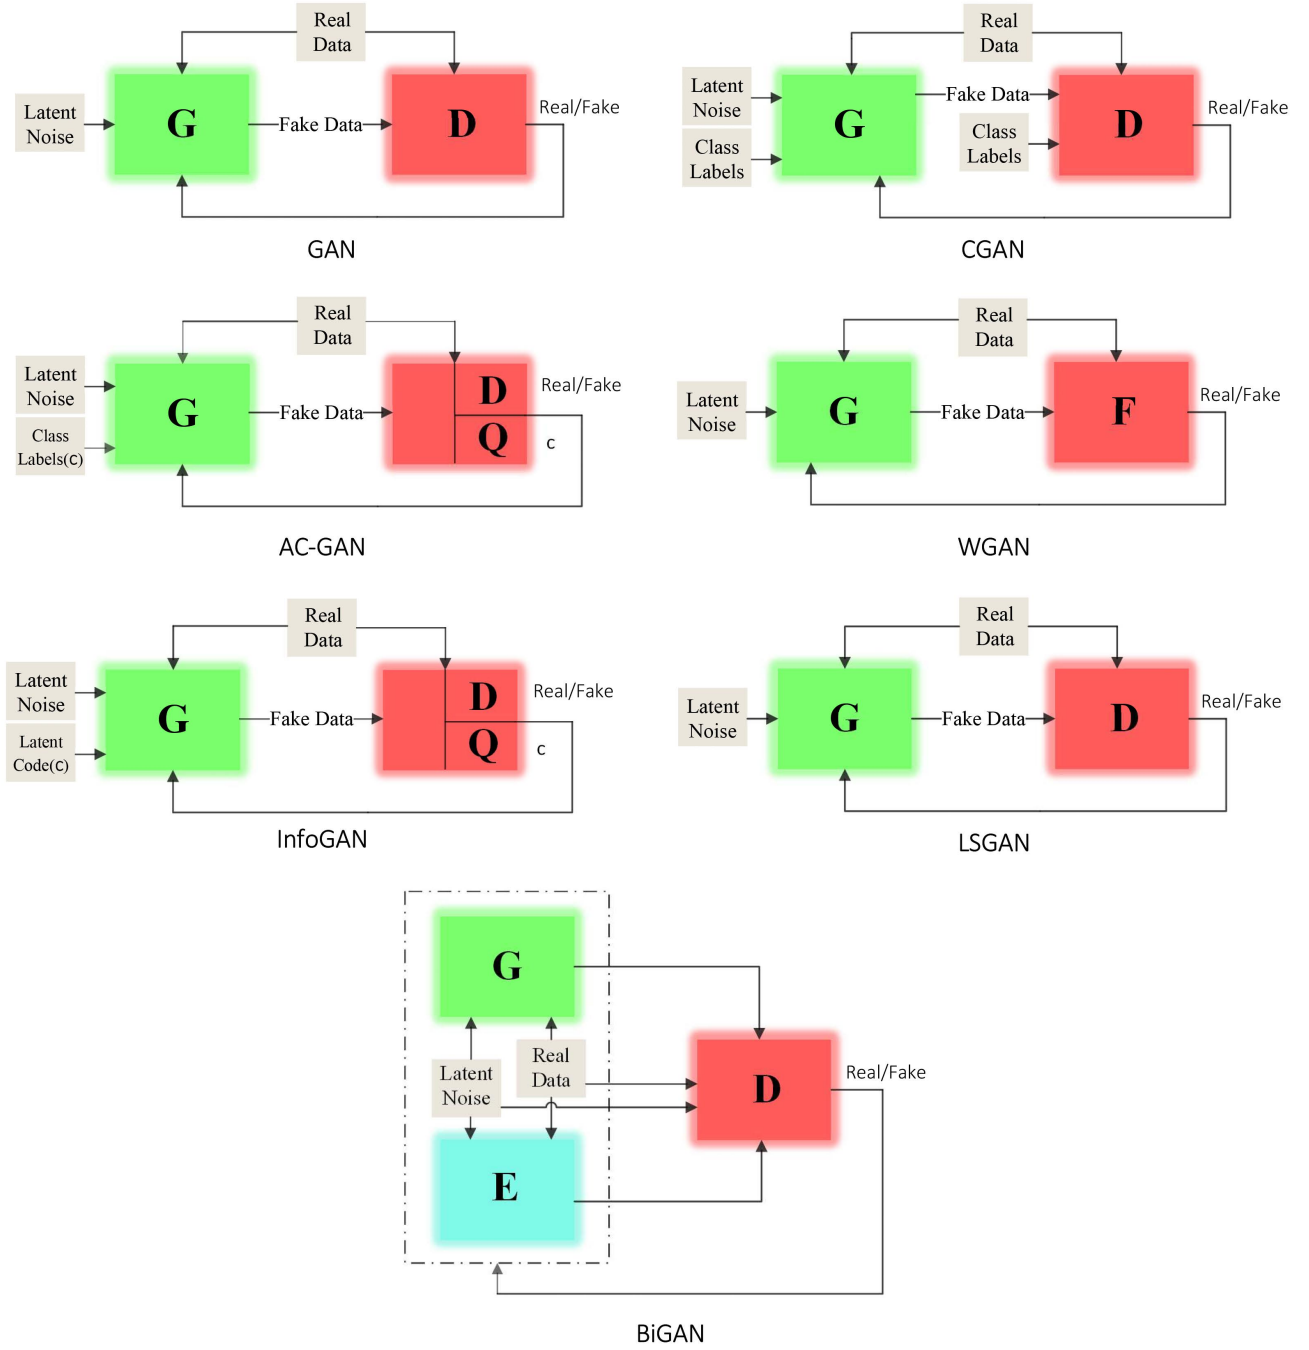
Real Data

Latent Noise

G

Fake Data

D

Real/Fake

GAN

Real Data

Latent Noise

Class Labels

G

Fake Data

Class Labels

D

Real/Fake

CGAN

Real Data

Latent Noise

Class Labels(c)

G

Fake Data

D

Q

Real/Fake

c

AC-GAN

Real Data

Latent Noise

G

Fake Data

F

Real/Fake

WGAN

Real Data

Latent Noise

Latent Code(c)

G

Fake Data

D

Q

Real/Fake

c

InfoGAN

Real Data

Latent Noise

G

Fake Data

D

Real/Fake

LSGAN

G

Latent Noise

Real Data

D

Real/Fake

E

BiGAN